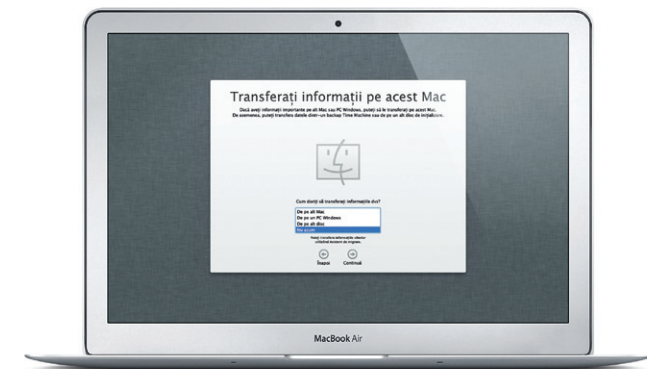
Transferați informații pe acest Mac

Dacă aveți informații importante pe alt Mac sau PC Windows, puteți să le transferați pe acest Mac. De asemenea, puteți transfera datele dintr-un backup Time Machine sau de pe un alt disc de inițializare.

Cum doriți să transferați informațiile dvs?

De pe alt Mac
De pe un PC Windows
De pe alt disc
Nu acum

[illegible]

Înapoi
Continuă

MacBook Air